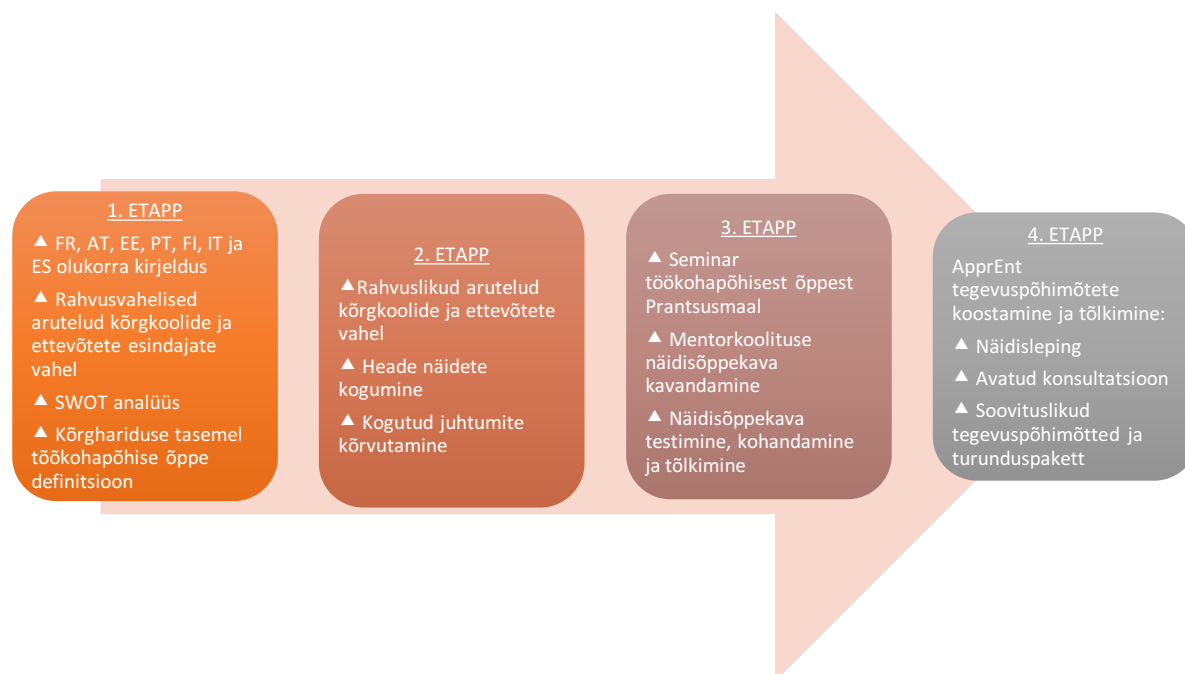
1. ETAPP

▲ FR, AT, EE, PT, FI, IT ja ES olukorra kirjeldus

▲ Rahvusvahelised arutelud kõrgkoolide ja ettevõtete esindajate vahel

▲ SWOT analüüs

▲ Kõrghariduse tasemel töökohapõhise õppe definitsioon

2. ETAPP

▲Rahvuslikud arutelud kõrgkoolide ja ettevõtete vahel

▲ Heade näidete kogumine

▲ Kogutud juhtumite kõrvutamine

3. ETAPP

▲ Seminar töökohapõhisest õppest Prantsusmaal

▲ Mentorkoolituse näidisõppekava kavandamine

▲ Näidisõppekava testimine, kohandamine ja tõlkimine

4. ETAPP

ApprEnt tegevuspõhimõtete koostamine ja tõlkimine:

▲ Näidisleping

▲ Avatud konsultatsioon

▲ Soovituslikud tegevuspõhimõtted ja turunduspakett